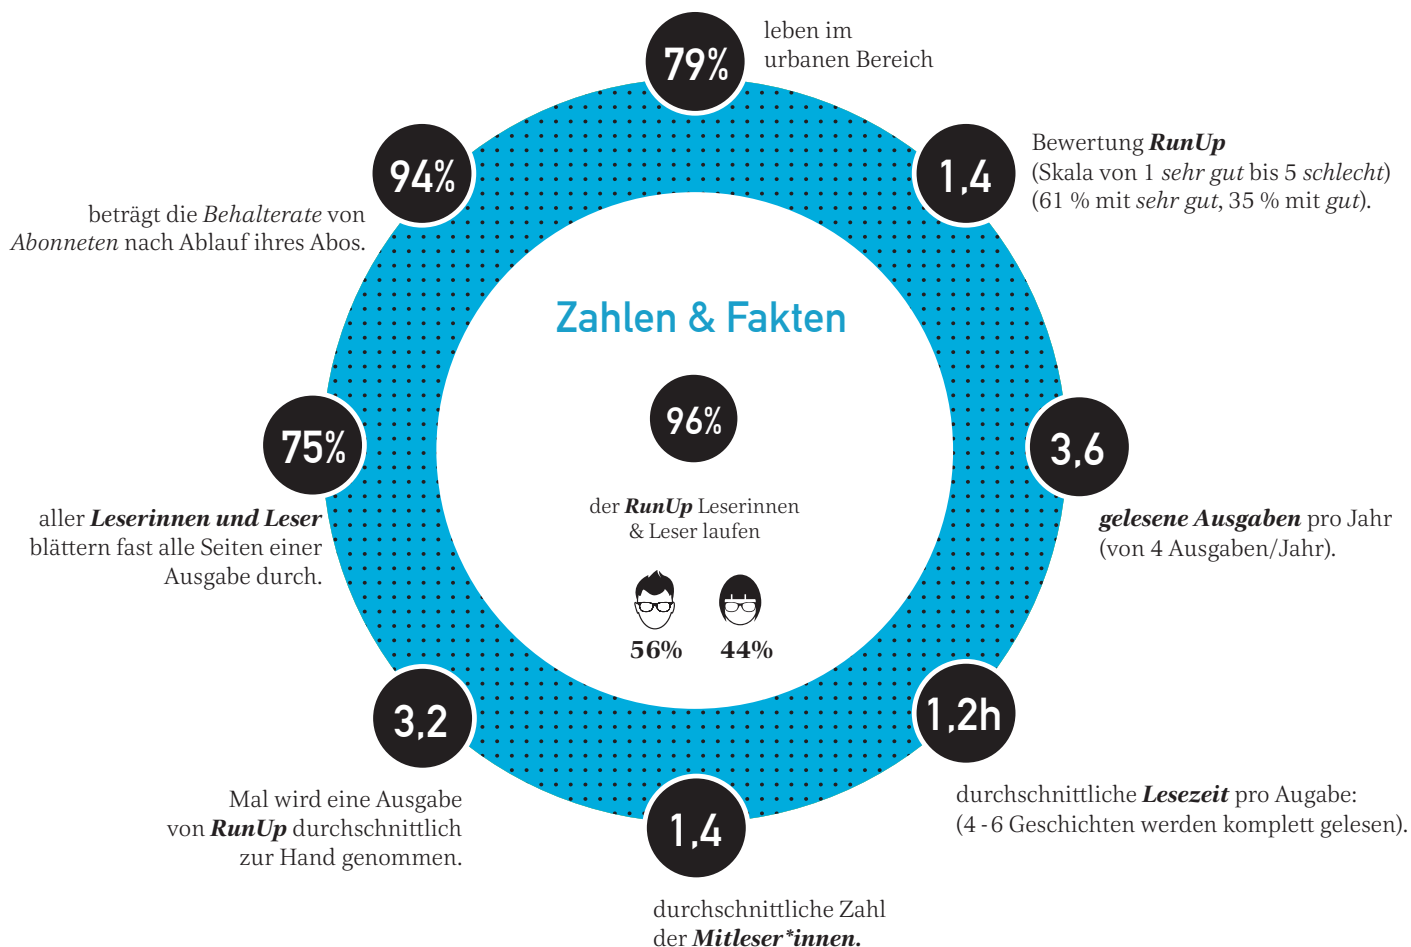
79%

leben im urbanen Bereich

94%

beträgt die *Behalterate* von *Abonneten* nach Ablauf ihres Abos.

1,4

Bewertung ***RunUp*** (Skala von 1 *sehr gut* bis 5 *schlecht*) (61 % mit *sehr gut*, 35 % mit *gut*).

Zahlen & Fakten

96%

der ***RunUp*** Leserinnen & Leser laufen

56%

44%

75%

aller ***Leserinnen und Leser*** blättern fast alle Seiten einer Ausgabe durch.

3,6

***gelesene Ausgaben*** pro Jahr (von 4 Ausgaben/Jahr).

3,2

Mal wird eine Ausgabe von ***RunUp*** durchschnittlich zur Hand genommen.

1,2h

durchschnittliche ***Lesezeit*** pro Augabe: (4 - 6 Geschichten werden komplett gelesen).

1,4

durchschnittliche Zahl der ***Mitleser*innen.***